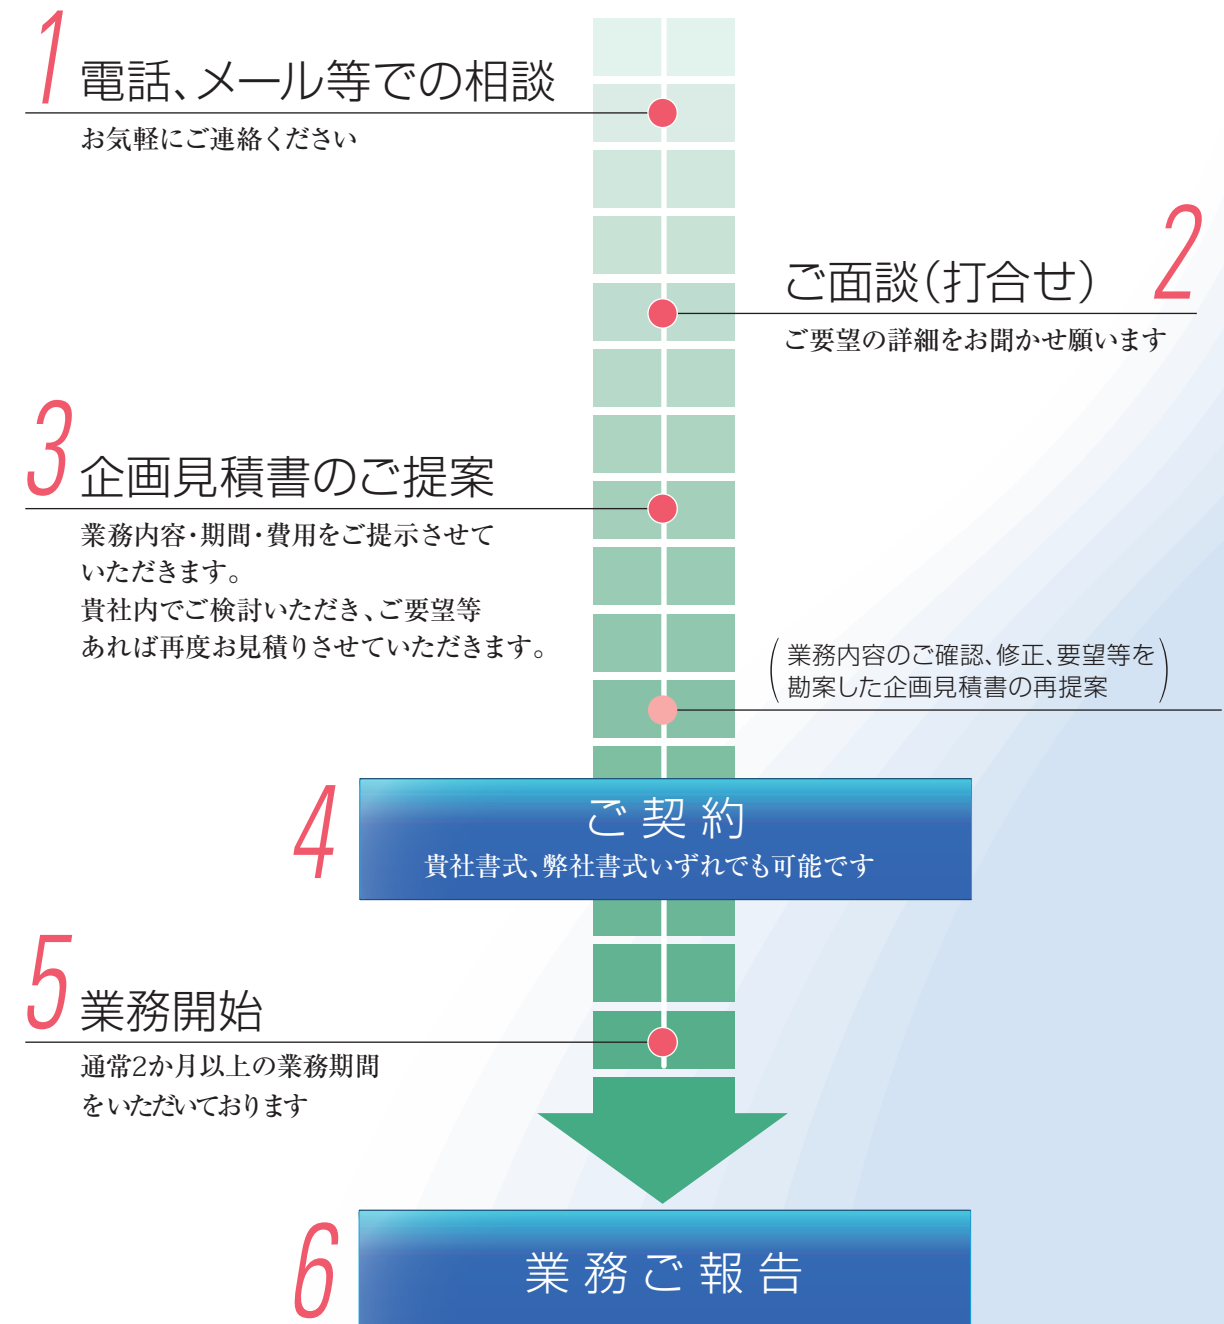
1 電話、メール等での相談

お気軽にご連絡ください

ご面談（打合せ） 2

ご要望の詳細をお聞かせ願います

3 企画見積書のご提案

業務内容・期間・費用をご提示させていただきます。
貴社内でご検討いただき、ご要望等あれば再度お見積りさせていただきます。

（業務内容のご確認、修正、要望等を勘案した企画見積書の再提案）

4 ご契約

貴社書式、弊社書式いずれでも可能です

5 業務開始

通常2か月以上の業務期間をいただいております

6 業務ご報告